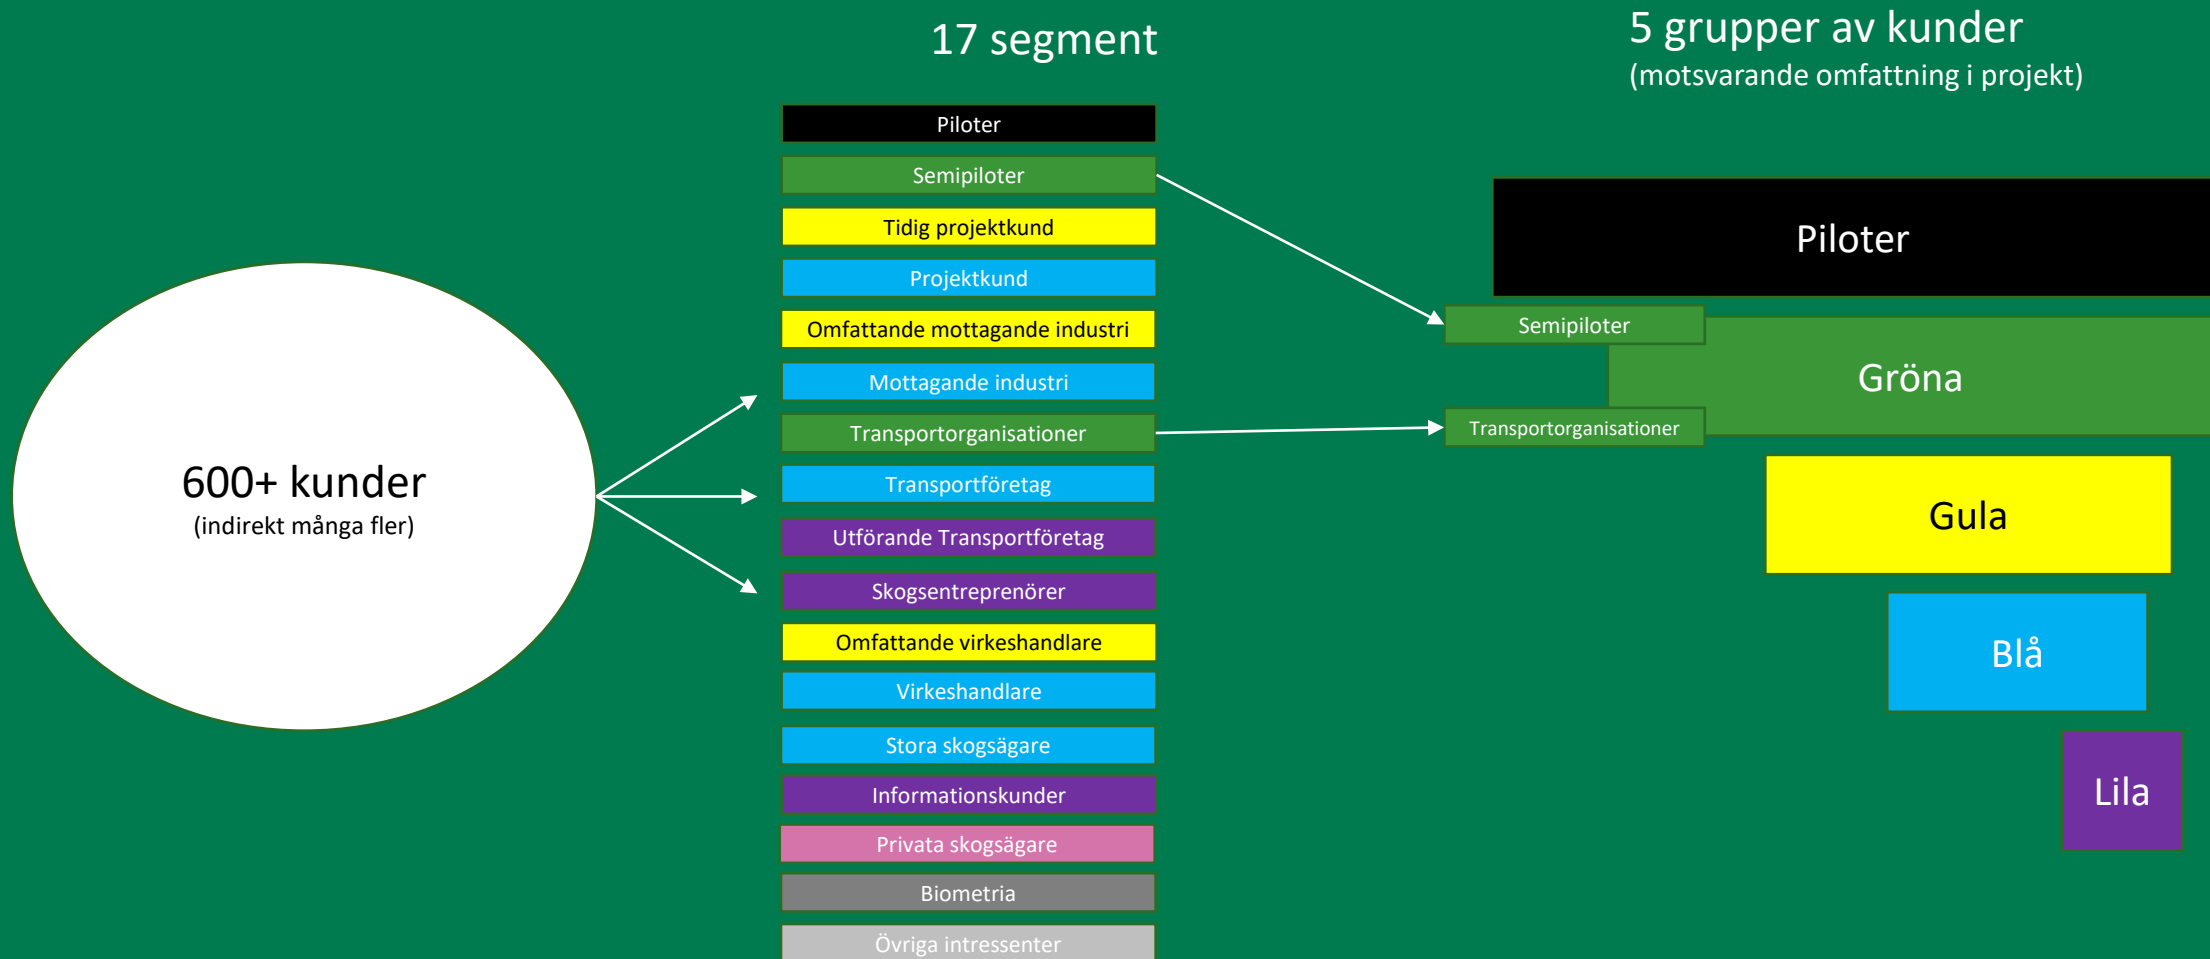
600+ kunder
(indirekt många fler)

17 segment

Piloter
Semipiloter
Tidig projektkund
Projektkund
Omfattande mottagande industri
Mottagande industri
Transportorganisationer
Transportföretag
Utförande Transportföretag
Skogsentreprenörer
Omfattande virkeshandlare
Virkeshandlare
Stora skogsägare
Informationskunder
Privata skogsägare
Biometria
Övriga intressenter

5 grupper av kunder
(motsvarande omfattning i projekt)

Piloter
Semipiloter
Gröna
Transportorganisationer
Gula
Blå
Lila